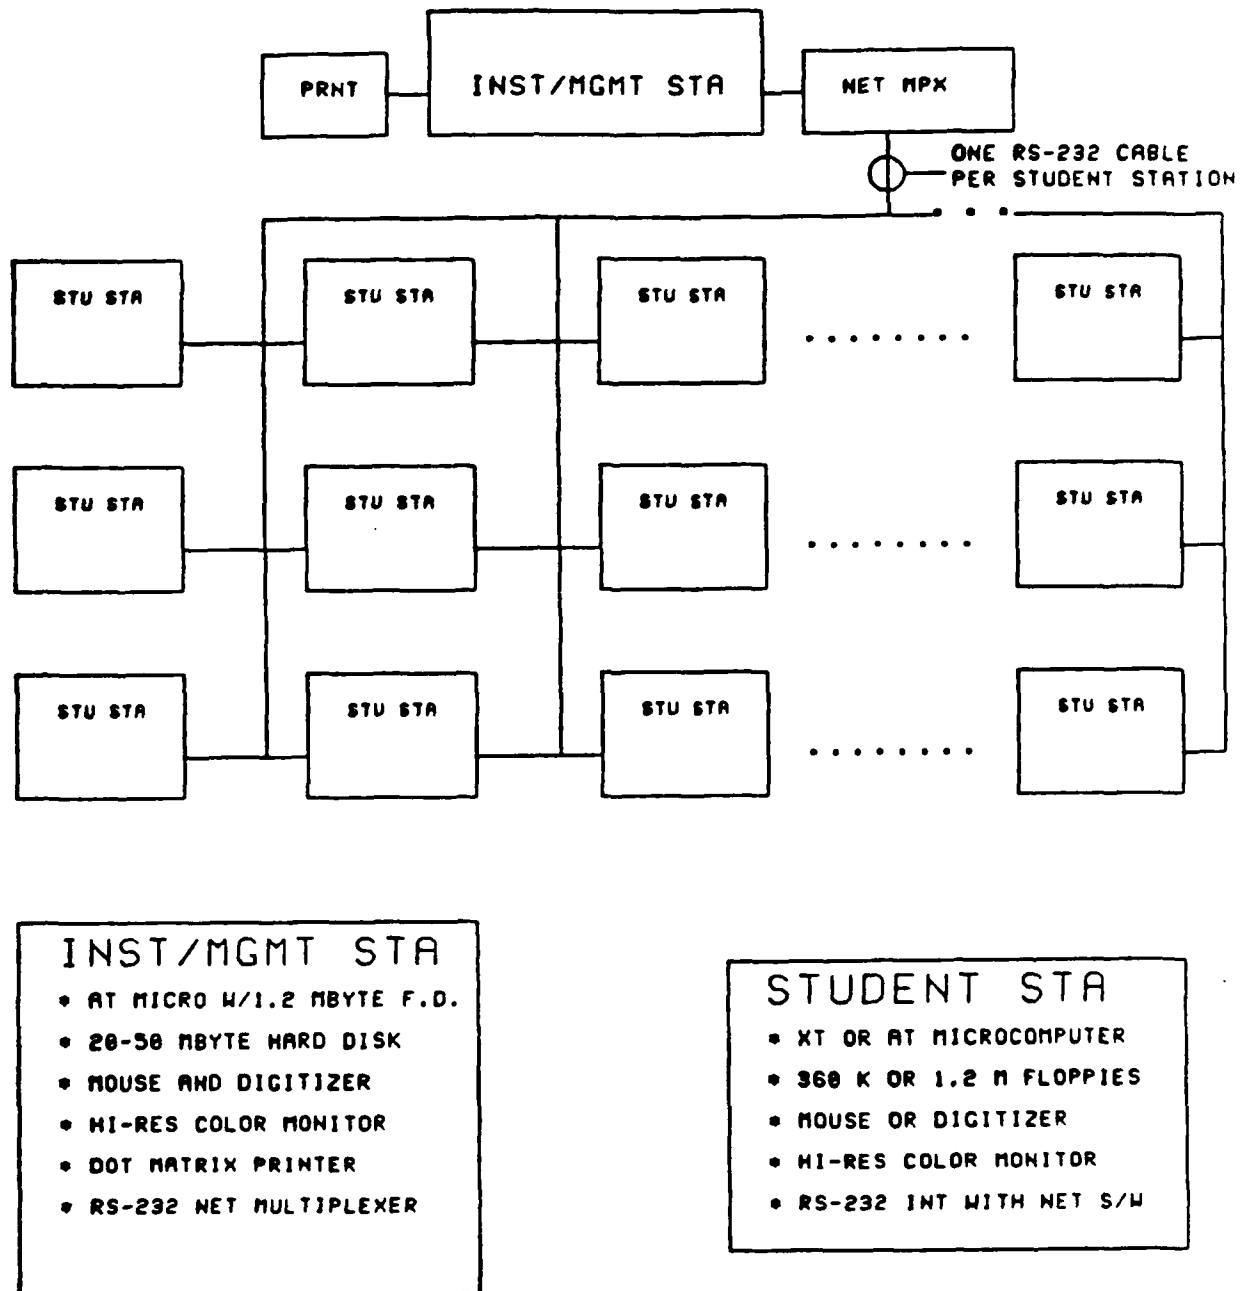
PRNT

INST/MGMT STA

NET MPX

ONE RS-232 CABLE PER STUDENT STATION

STU STA

STU STA

STU STA

STU STA

STU STA

STU STA

STU STA

STU STA

STU STA

STU STA

STU STA

STU STA

INST/MGMT STA
• AT MICRO W/1.2 MBYTE F.D.
• 20-50 MBYTE HARD DISK
• MOUSE AND DIGITIZER
• HI-RES COLOR MONITOR
• DOT MATRIX PRINTER
• RS-232 NET MULTIPLEXER

STUDENT STA
• XT OR AT MICROCOMPUTER
• 360 K OR 1.2 M FLOPPIES
• MOUSE OR DIGITIZER
• HI-RES COLOR MONITOR
• RS-232 INT WITH NET S/W